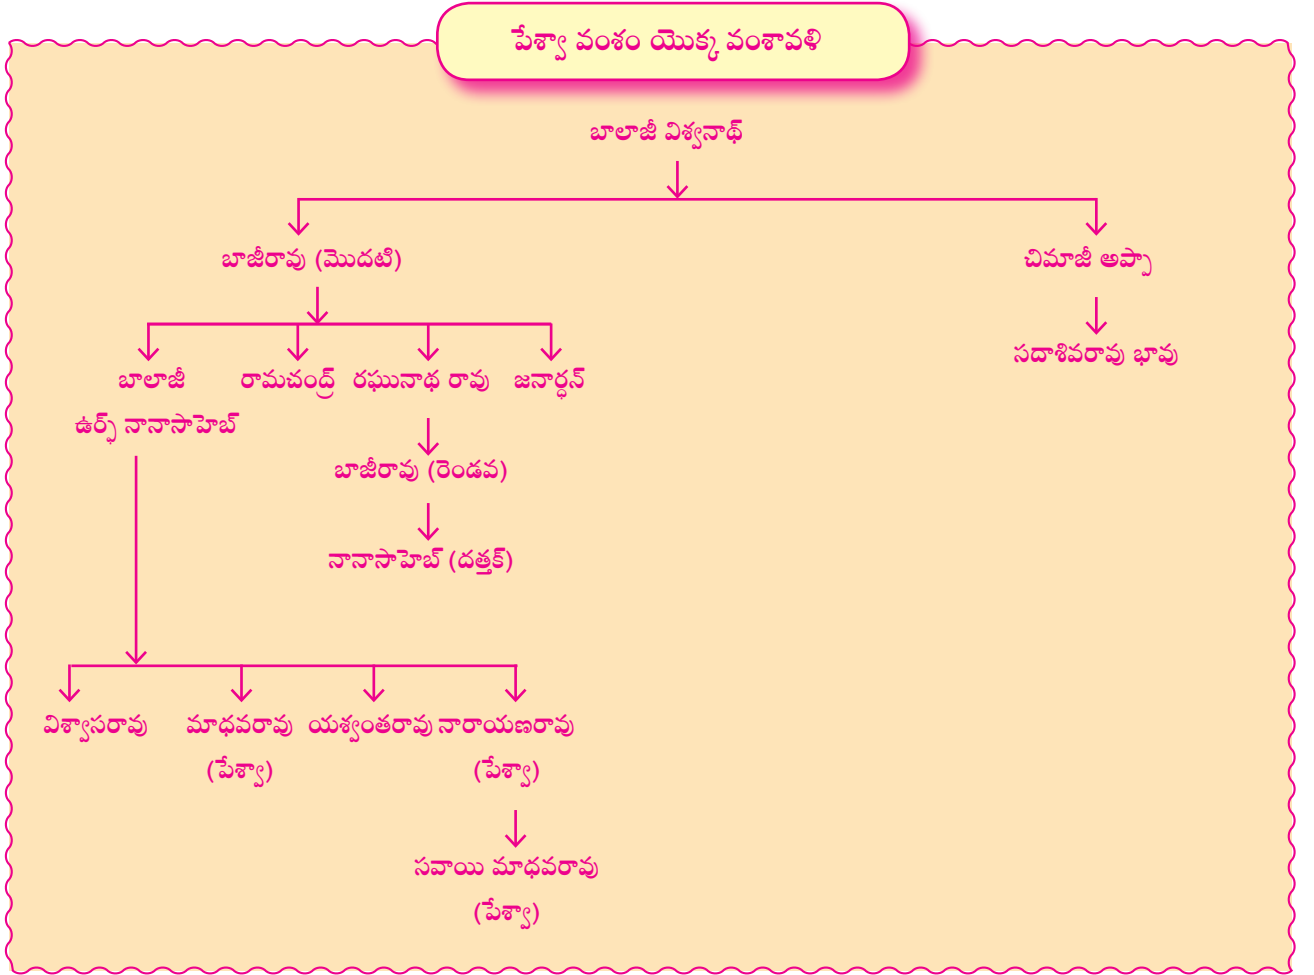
పేశ్వా వంశం యొక్క వంశావళి

బాలాజీ విశ్వనాథ్

బాజీరావు (మొదటి)

చిమాజీ అప్పా

సదాశివరావు భావు

బాలాజీ ఉర్ఫ్ నానాసాహెబ్

రామచంద్ర్

రఘునాథ రావు

జనార్ధన్

బాజీరావు (రెండవ)

నానాసాహెబ్ (దత్తక్)

విశ్వాసరావు

మాధవరావు (పేశ్వా)

యశ్వంతరావు

నారాయణరావు (పేశ్వా)

సవాయి మాధవరావు (పేశ్వా)